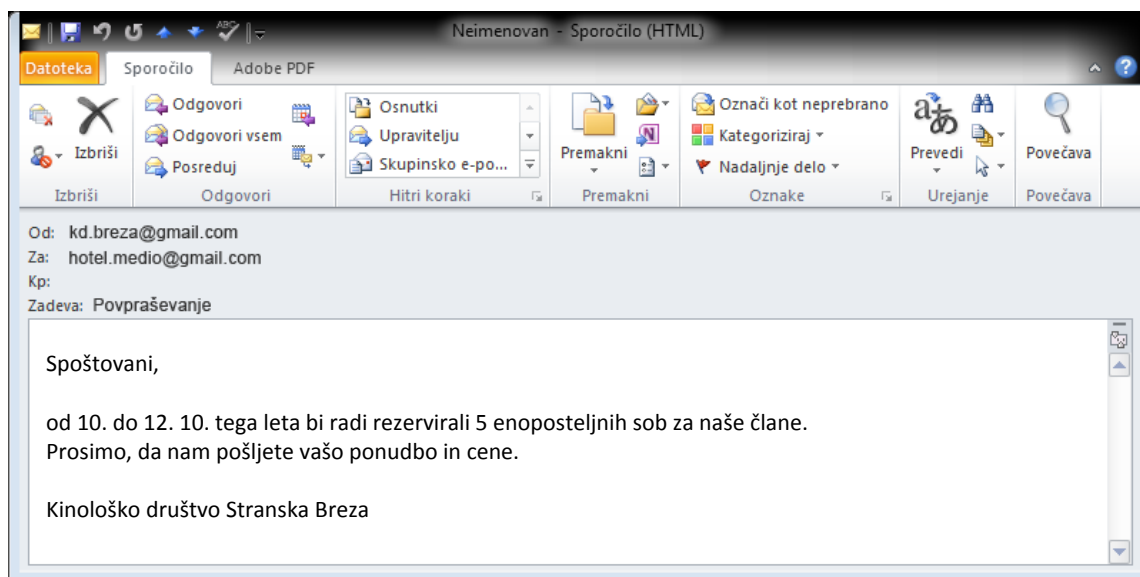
Neimenovan - Sporočilo (HTML)

Datoteka | Sporočilo | Adobe PDF

Izbriši
Izbriši

Odgovori
Odgovori vsem
Posreduj
Odgovori

Osnutki
Upravitelju
Skupinsko e-po...
Hitri koraki

Premakni
Premakni

Označi kot neprebrano
Kategoriziraj
Nadaljnje delo
Oznake

Prevedi
Urejanje

Povečava
Povečava

Od: kd.breza@gmail.com
Za: hotel.medio@gmail.com
Kp:
Zadeva: Povpraševanje

Spoštovani,

od 10. do 12. 10. tega leta bi radi rezervirali 5 enoposteljnih sob za naše člane.
Prosimo, da nam pošljete vašo ponudbo in cene.

Kinološko društvo Stranska Breza